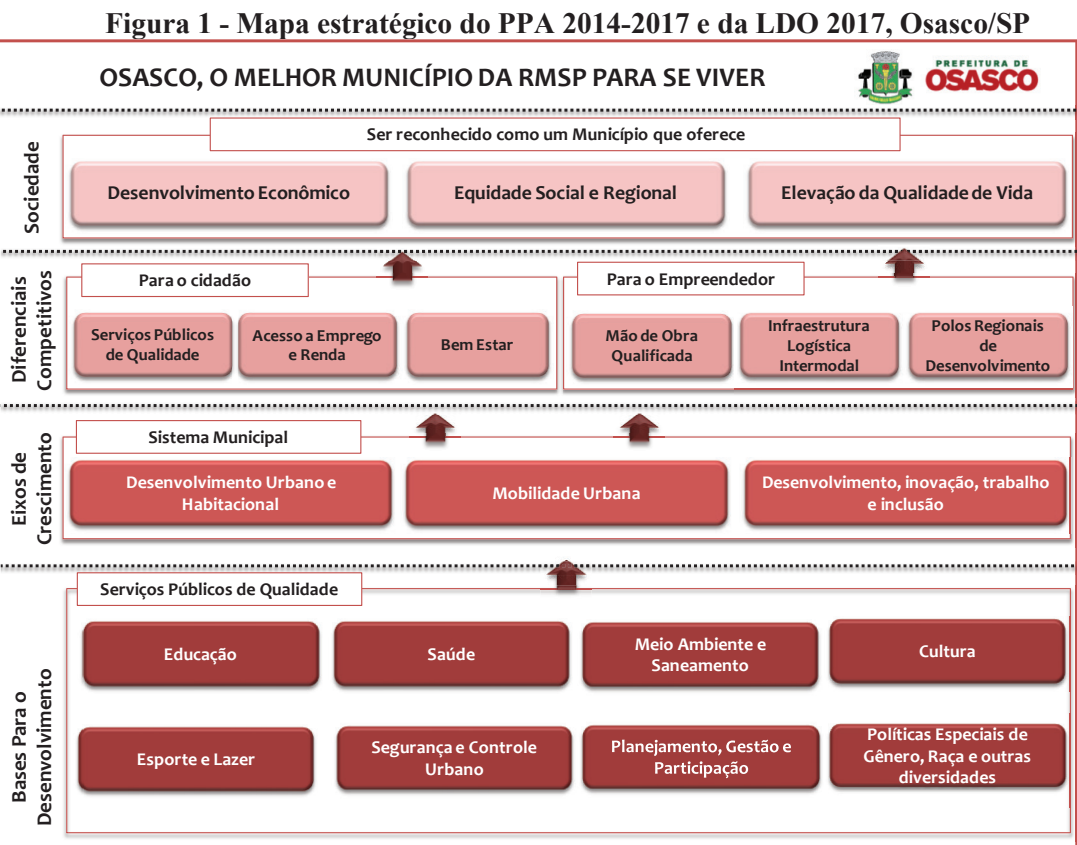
Figura 1 - Mapa estratégico do PPA 2014-2017 e da LDO 2017, Osasco/SP

OSASCO, O MELHOR MUNICÍPIO DA RMSP PARA SE VIVER

PREFEITURA DE OSASCO

Sociedade

Ser reconhecido como um Município que oferece

Desenvolvimento Econômico

Equidade Social e Regional

Elevação da Qualidade de Vida

Diferenciais Competitivos

Para o cidadão

Serviços Públicos de Qualidade

Acesso a Emprego e Renda

Bem Estar

Para o Empreendedor

Mão de Obra Qualificada

Infraestrutura Logística Intermodal

Polos Regionais de Desenvolvimento

Eixos de Crescimento

Sistema Municipal

Desenvolvimento Urbano e Habitacional

Mobilidade Urbana

Desenvolvimento, inovação, trabalho e inclusão

Bases Para o Desenvolvimento

Serviços Públicos de Qualidade

Educação

Saúde

Meio Ambiente e Saneamento

Cultura

Esporte e Lazer

Segurança e Controle Urbano

Planejamento, Gestão e Participação

Políticas Especiais de Gênero, Raça e outras diversidades